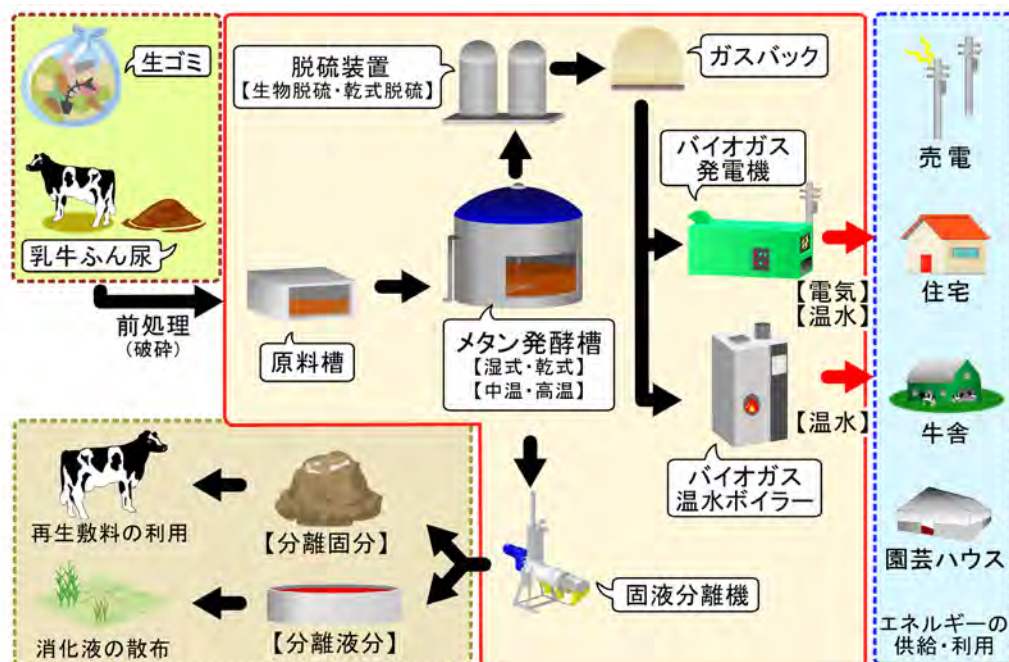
生ゴミ

乳牛ふん尿

前処理
（破砕）

脱硫装置
【生物脱硫・乾式脱硫】

ガスバック

原料槽

メタン発酵槽
【湿式・乾式】
【中温・高温】

バイオガス
発電機

【電気】
【温水】

【温水】

バイオガス
温水ボイラー

売電

住宅

牛舎

園芸ハウス

エネルギーの
供給・利用

再生敷料の利用

【分離固分】

消化液の散布

【分離液分】

固液分離機